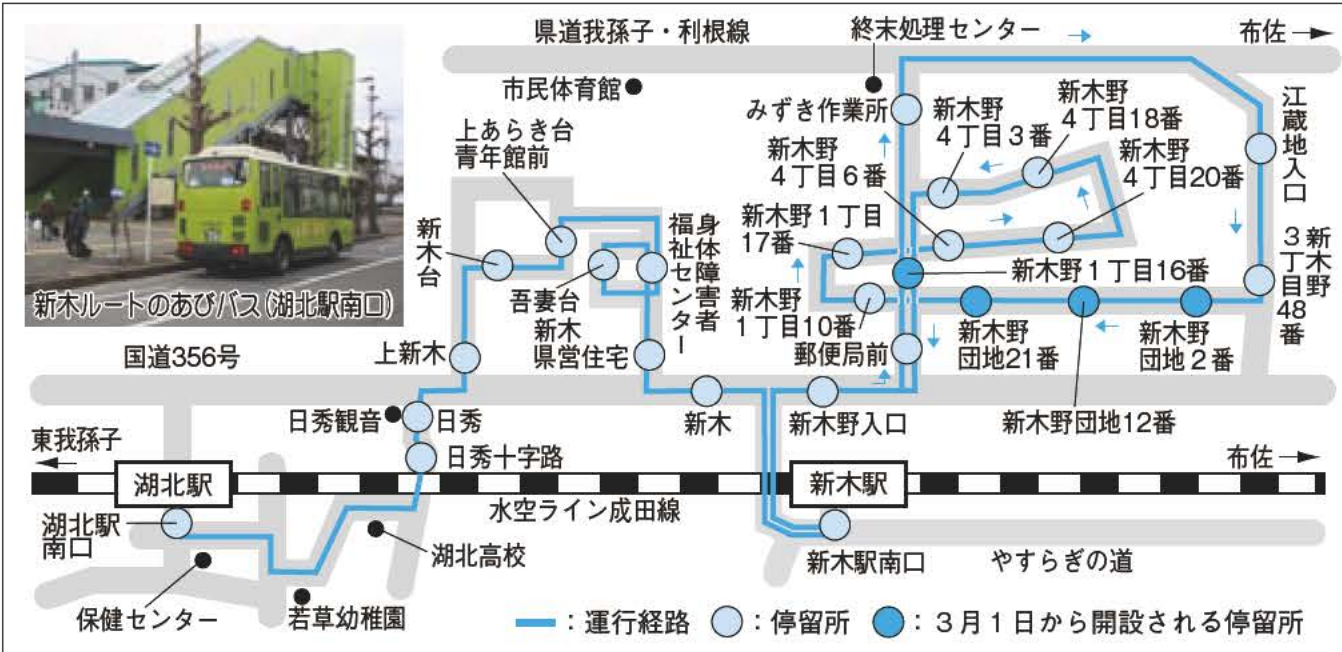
新木ルートのあびバス（湖北駅南口）

県道我孫子・利根線

終末処理センター

布佐

市民体育館

みずき作業所

新木野 4丁目3番

新木野 4丁目18番

江蔵地入口

上あらき台 青年館前

新木野 4丁目6番

新木野 4丁目20番

新木台

新木野1丁目 17番

身体障害者 福祉センター

吾妻台

新木野1丁目16番

3丁目48番 新木野

新木 県営住宅

新木野 1丁目10番

郵便局前

新木野 団地21番

新木野 団地2番

国道356号

上新木

日秀観音

日秀

新木

新木野入口

新木野団地12番

東我孫子

日秀十字路

布佐

湖北駅

新木駅

水空ライン成田線

湖北駅 南口

湖北高校

新木駅南口

やすらぎの道

保健センター

若草幼稚園

：運行経路　：停留所　：３月１日から開設される停留所